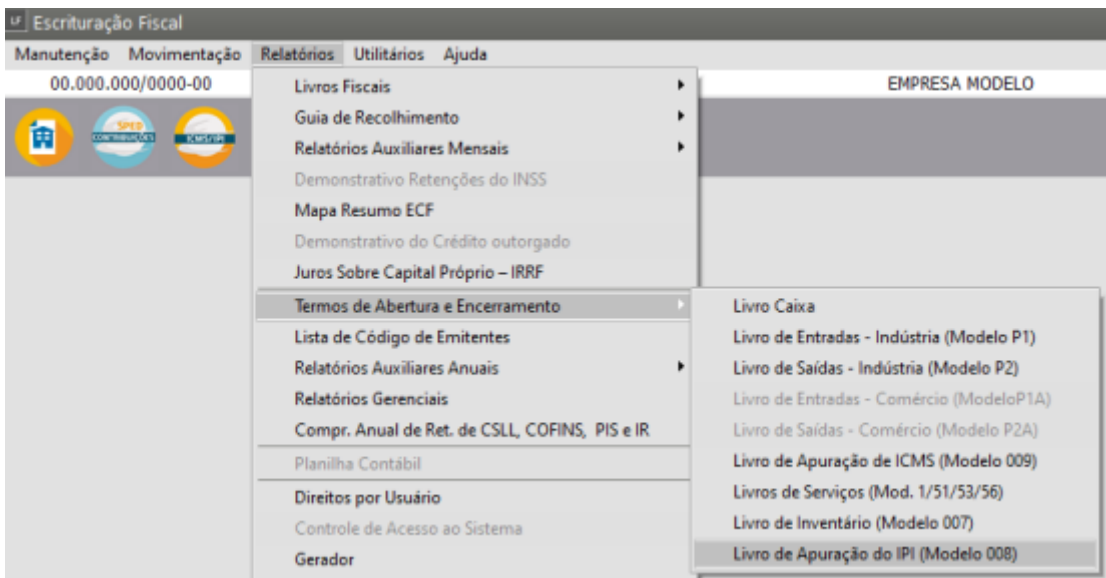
LF Escrituração Fiscal

Manutenção Movimentação Relatórios Utilitários Ajuda

00.000.000/0000-00

EMPRESA MODELO

SPED CONTRIBUIÇÕES

ICMS/IPI

Livros Fiscais
Guia de Recolhimento
Relatórios Auxiliares Mensais
Demonstrativo Retenções do INSS
Mapa Resumo ECF
Demonstrativo do Crédito outorgado
Juros Sobre Capital Próprio – IRRF
Termos de Abertura e Encerramento
Lista de Código de Emitentes
Relatórios Auxiliares Anuais
Relatórios Gerenciais
Compr. Anual de Ret. de CSLL, COFINS, PIS e IR
Planilha Contábil
Direitos por Usuário
Controle de Acesso ao Sistema
Gerador

Livro Caixa
Livro de Entradas - Indústria (Modelo P1)
Livro de Saídas - Indústria (Modelo P2)
Livro de Entradas - Comércio (ModeloP1A)
Livro de Saídas - Comércio (Modelo P2A)
Livro de Apuração de ICMS (Modelo 009)
Livros de Serviços (Mod. 1/51/53/56)
Livro de Inventário (Modelo 007)
Livro de Apuração do IPI (Modelo 008)